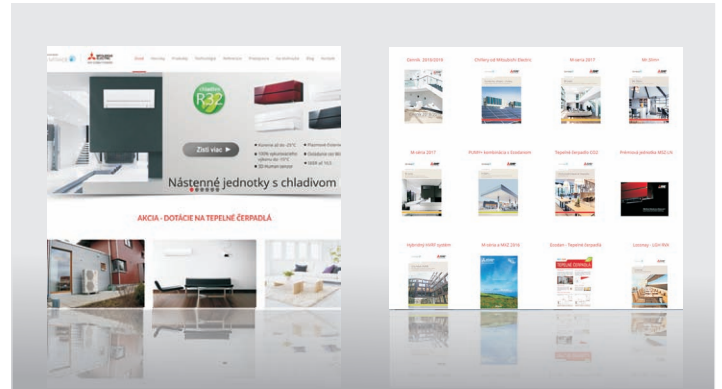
Úvod Novinky Produkty Technológie Referencie Podpora Na stiahnutie Blog Kontakt

chladivo R32

Zisti viac ▶

Nástenné jednotky s chladivom

AKCIA - DOTÁCIE NA TEPELNÉ ČERPADLÁ

Zošit 2018/2019 | Chillery od Mitsubishi Electric | M-séria 2017 | Mr.Slim+
M-séria 2017 | PUHY+ kombinácia s Ecodanom | Tepelné čerpadlá 2022 | Prémiová jednotka MSZ-LN
Hybridný HVRF systém | M-séria a MSZ 2016 | Ecodan - Tepelné čerpadlá | Lossnay - LGH-RVX